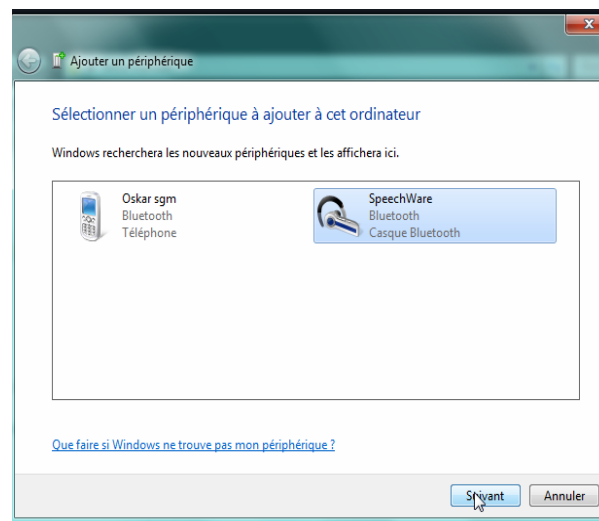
Ajouter un périphérique

Sélectionner un périphérique à ajouter à cet ordinateur

Windows recherchera les nouveaux périphériques et les affichera ici.

Oskar sgm
Bluetooth
Téléphone

SpeechWare
Bluetooth
Casque Bluetooth

Que faire si Windows ne trouve pas mon périphérique ?

Suivant

Annuler